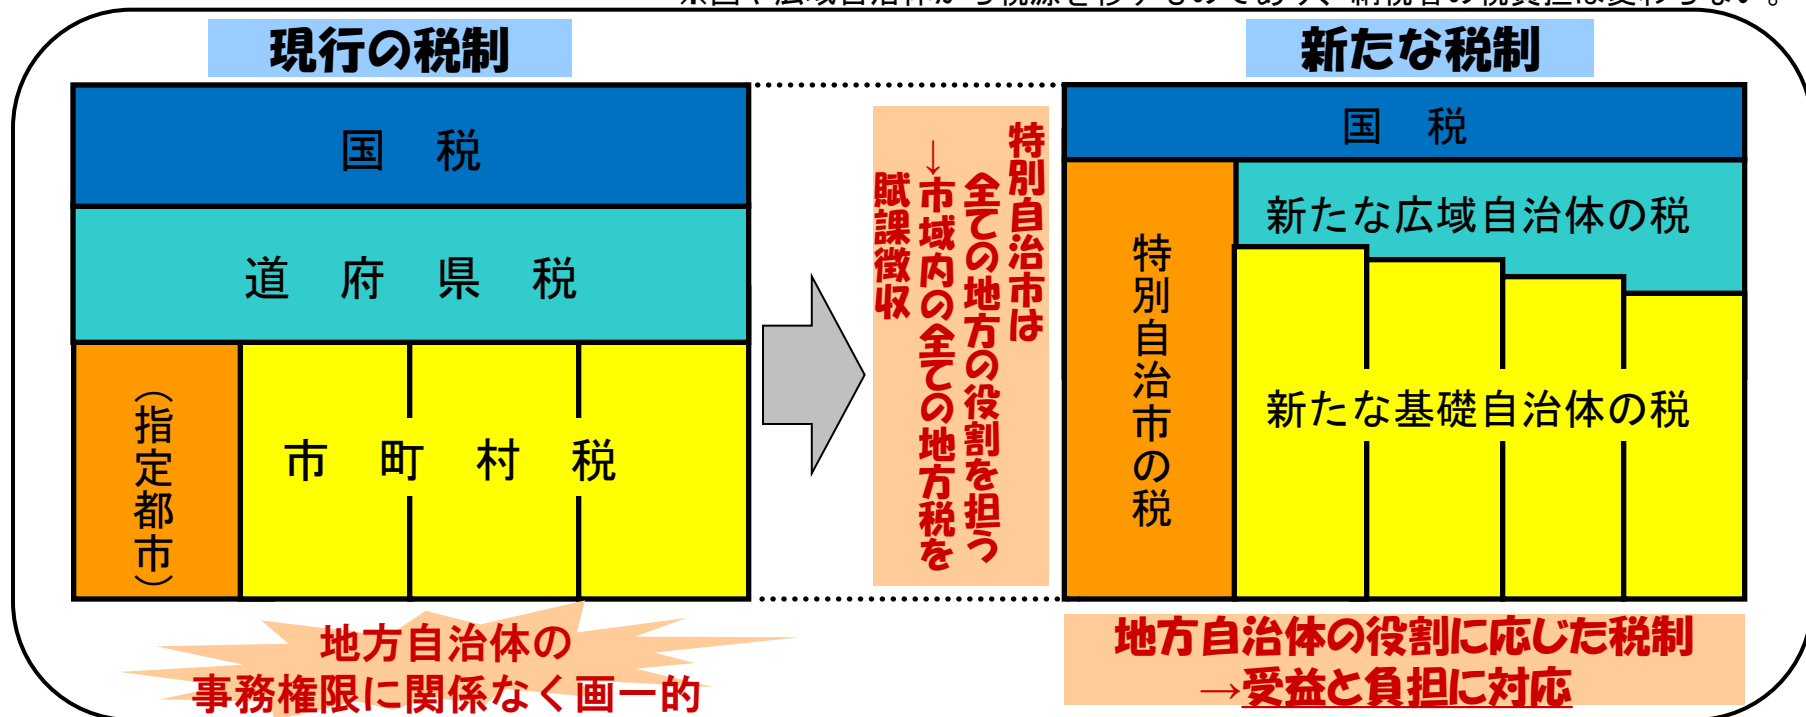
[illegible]

現行の税制

国　税

道　府　県　税

（指定都市）

市　町　村　税

特別自治市は全ての地方の役割を担う
→市域内の全ての地方税を賦課徴収

新たな税制

国　税

特別自治市の税

新たな広域自治体の税

新たな基礎自治体の税

地方自治体の事務権限に関係なく画一的

地方自治体の役割に応じた税制
→受益と負担に対応